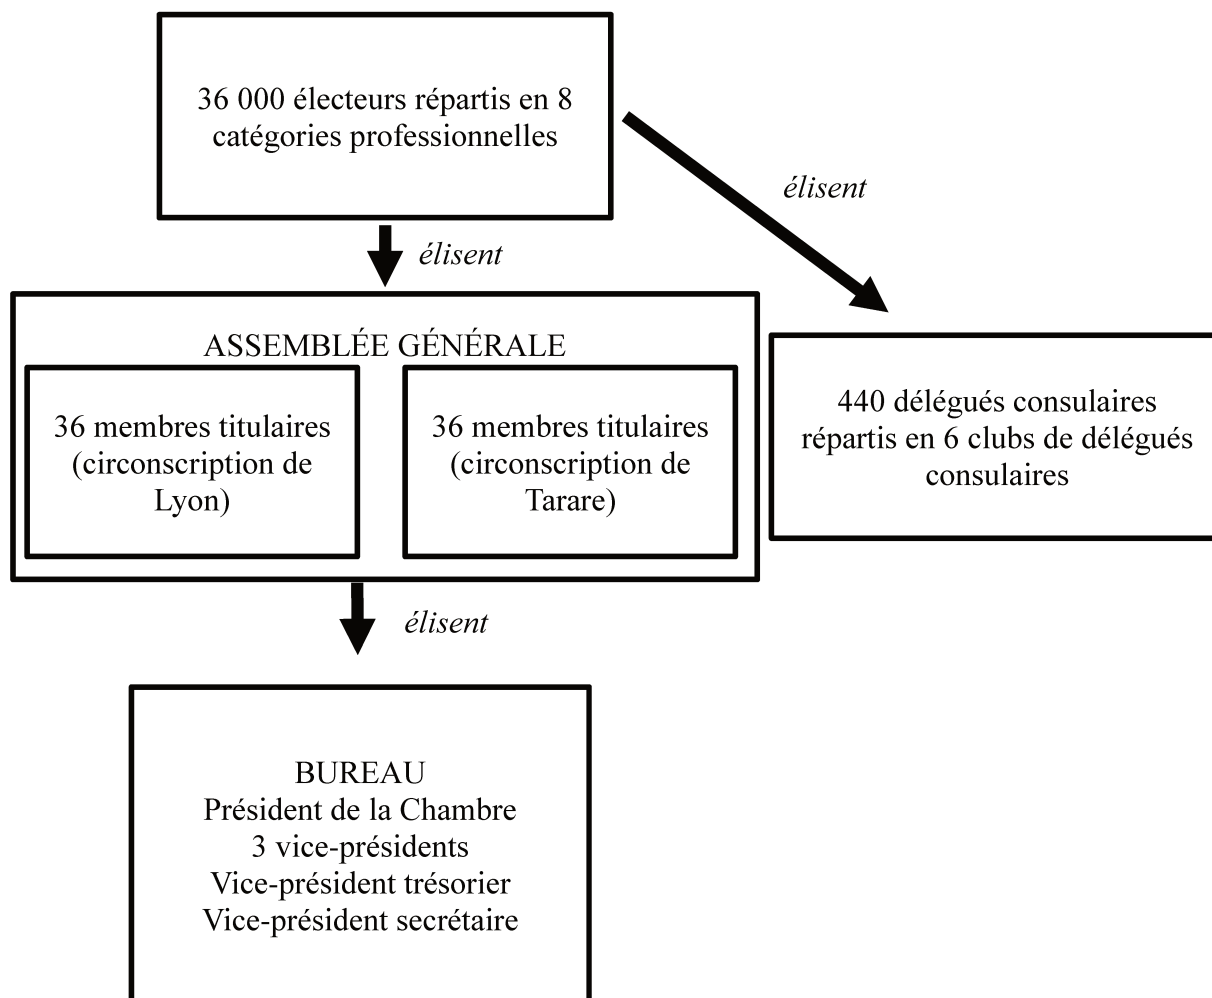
36 000 électeurs répartis en 8 catégories professionnelles

élisent

élisent

ASSEMBLÉE GÉNÉRALE

36 membres titulaires (circonscription de Lyon)

36 membres titulaires (circonscription de Tarare)

440 délégués consulaires répartis en 6 clubs de délégués consulaires

élisent

BUREAU
Président de la Chambre
3 vice-présidents
Vice-président trésorier
Vice-président secrétaire